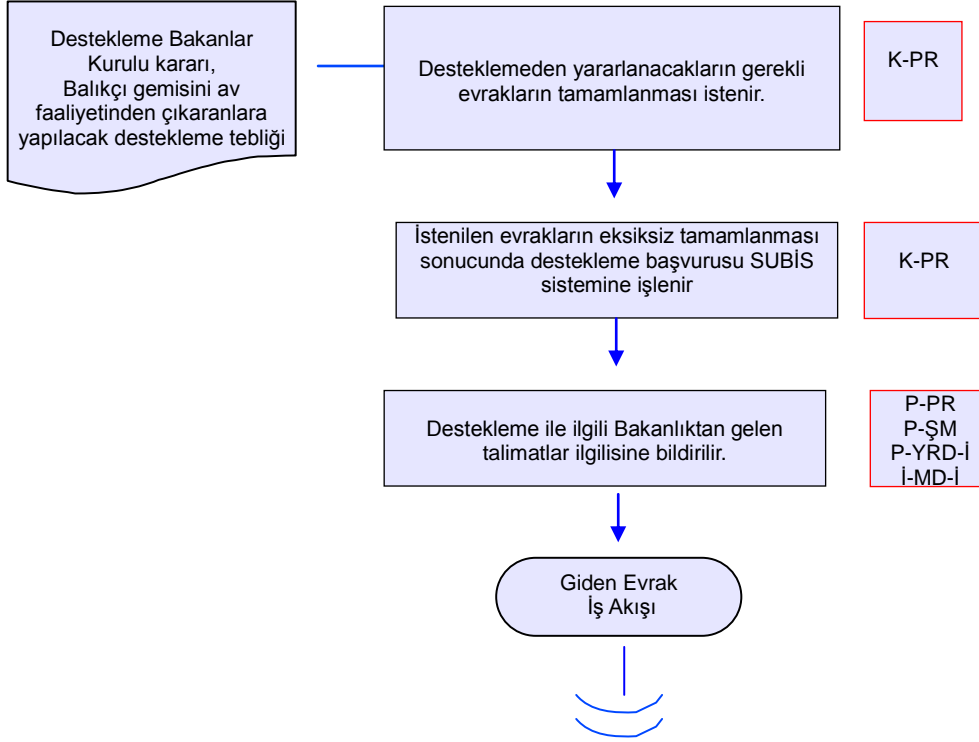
Destekleme Bakanlar Kurulu kararı, Balıkçı gemisini av faaliyetinden çıkaranlara yapılacak destekleme tebliği

Desteklemeden yararlanacakların gerekli evrakların tamamlanması istenir.

K-PR

İstenilen evrakların eksiksiz tamamlanması sonucunda destekleme başvurusu SUBİS sistemine işlenir

K-PR

Destekleme ile ilgili Bakanlıktan gelen talimatlar ilgilisine bildirilir.

P-PR
P-ŞM
P-YRD-İ
İ-MD-İ

Giden Evrak
İş Akışı